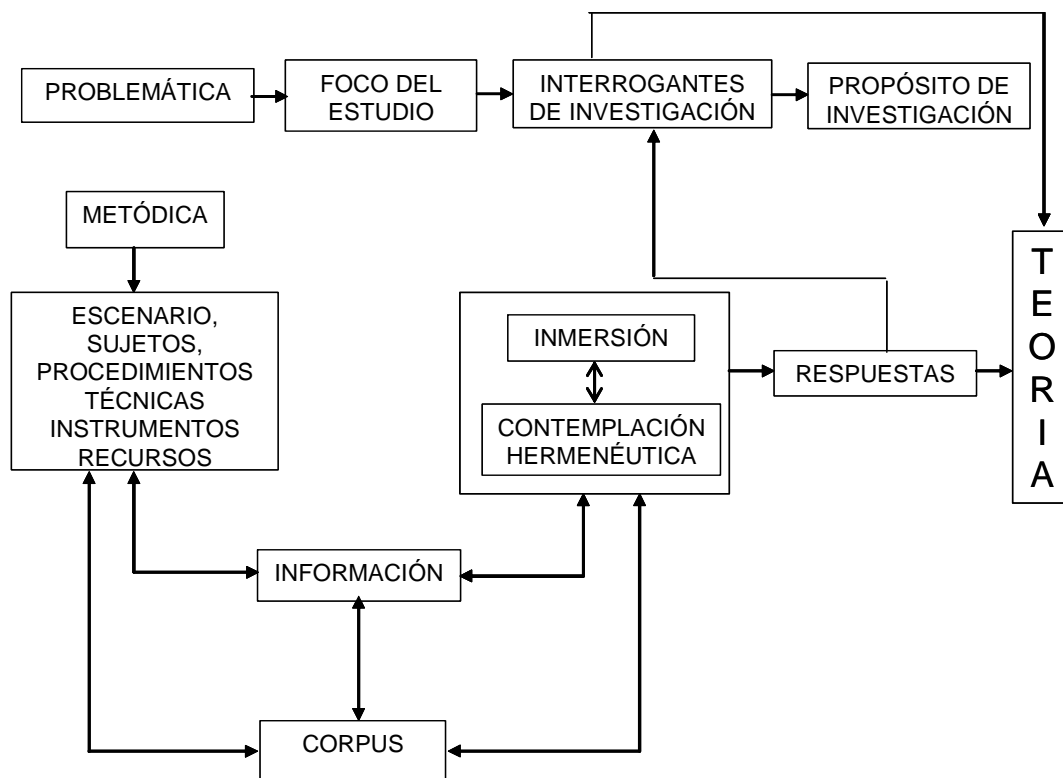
PROBLEMÁTICA

FOCO DEL ESTUDIO

INTERROGANTES DE INVESTIGACIÓN

PROPÓSITO DE INVESTIGACIÓN

METÓDICA

ESCENARIO, SUJETOS, PROCEDIMIENTOS TÉCNICAS INSTRUMENTOS RECURSOS

INMERSIÓN

CONTEMPLACIÓN HERMENÉUTICA

RESPUESTAS

T
E
O
R
I
A

INFORMACIÓN

CORPUS